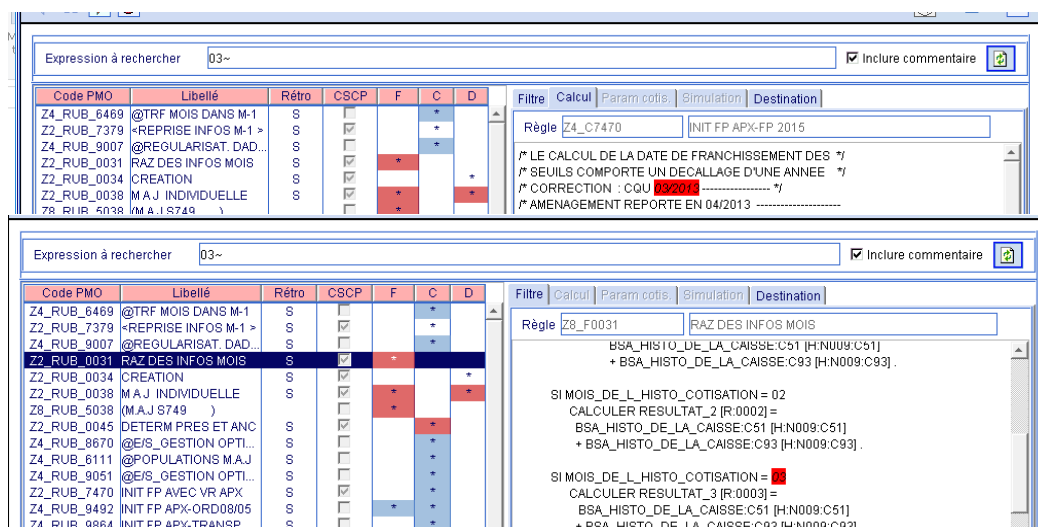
Expression à rechercher 03~

Inclure commentaire

| Code PMO | Libellé | Rétro | CSCP | F | C | D |
|---|---|---|---|---|---|---|
| Z4_RUB_6469 | @TRF MOIS DANS M-1 | S | | | * | |
| Z2_RUB_7379 | <REPRISE INFOS M-1 > | S | | | * | |
| Z4_RUB_9007 | @REGULARISAT. DAD... | S | | | * | |
| Z2_RUB_0031 | RAZ DES INFOS MOIS | S | | * | | |
| Z2_RUB_0034 | CREATION | S | | | | * |
| Z2_RUB_0038 | M A J INDIVIDUELLE | S | | * | | * |
| Z8_RUB_5038 | (M.A.J S749 | | | * | | |

Filtre | Calcul | Param cotis. | Simulation | Destination

Règle Z4_C7470 INIT FP APX-FP 2015

/* LE CALCUL DE LA DATE DE FRANCHISSEMENT DES */
/* SEUILS COMPORTE UN DECALLAGE D'UNE ANNEE */
/* CORRECTION : CQU 03/2013 ---------------- */
/* AMENAGEMENT REPORTE EN 04/2013 ---------------------

Expression à rechercher 03~

Inclure commentaire

| Code PMO | Libellé | Rétro | CSCP | F | C | D |
|---|---|---|---|---|---|---|
| Z4_RUB_6469 | @TRF MOIS DANS M-1 | S | | | * | |
| Z2_RUB_7379 | <REPRISE INFOS M-1 > | S | | | * | |
| Z4_RUB_9007 | @REGULARISAT. DAD... | S | | | * | |
| Z2_RUB_0031 | RAZ DES INFOS MOIS | S | | * | | |
| Z2_RUB_0034 | CREATION | S | | | | * |
| Z2_RUB_0038 | M A J INDIVIDUELLE | S | | * | | * |
| Z8_RUB_5038 | (M.A.J S749 ) | | | * | | |
| Z2_RUB_0045 | DETERM PRES ET ANC | S | | | * | |
| Z4_RUB_8670 | @E/S_GESTION OPTI... | S | | | * | |
| Z4_RUB_6111 | @POPULATIONS M.A.J | S | | | * | |
| Z4_RUB_9051 | @E/S_GESTION OPTI... | S | | | * | |
| Z2_RUB_7470 | INIT FP AVEC VR APX | S | | | * | |
| Z4_RUB_9492 | INIT FP APX-ORD08/05 | S | | * | * | |
| Z4_RUB_9864 | INIT FP APX-TRANSP | S | | | * | |

Filtre | Calcul | Param cotis. | Simulation | Destination

Règle Z8_F0031 RAZ DES INFOS MOIS

BSA_HISTO_DE_LA_CAISSE:C51 [H:N009:C51]
+ BSA_HISTO_DE_LA_CAISSE:C93 [H:N009:C93] .

SI MOIS_DE_L_HISTO_COTISATION = 02
CALCULER RESULTAT_2 [R:0002] =
BSA_HISTO_DE_LA_CAISSE:C51 [H:N009:C51]
+ BSA_HISTO_DE_LA_CAISSE:C93 [H:N009:C93] .

SI MOIS_DE_L_HISTO_COTISATION = 03
CALCULER RESULTAT_3 [R:0003] =
BSA_HISTO_DE_LA_CAISSE:C51 [H:N009:C51]
+ BSA_HISTO_DE_LA_CAISSE:C93 [H:N009:C93]